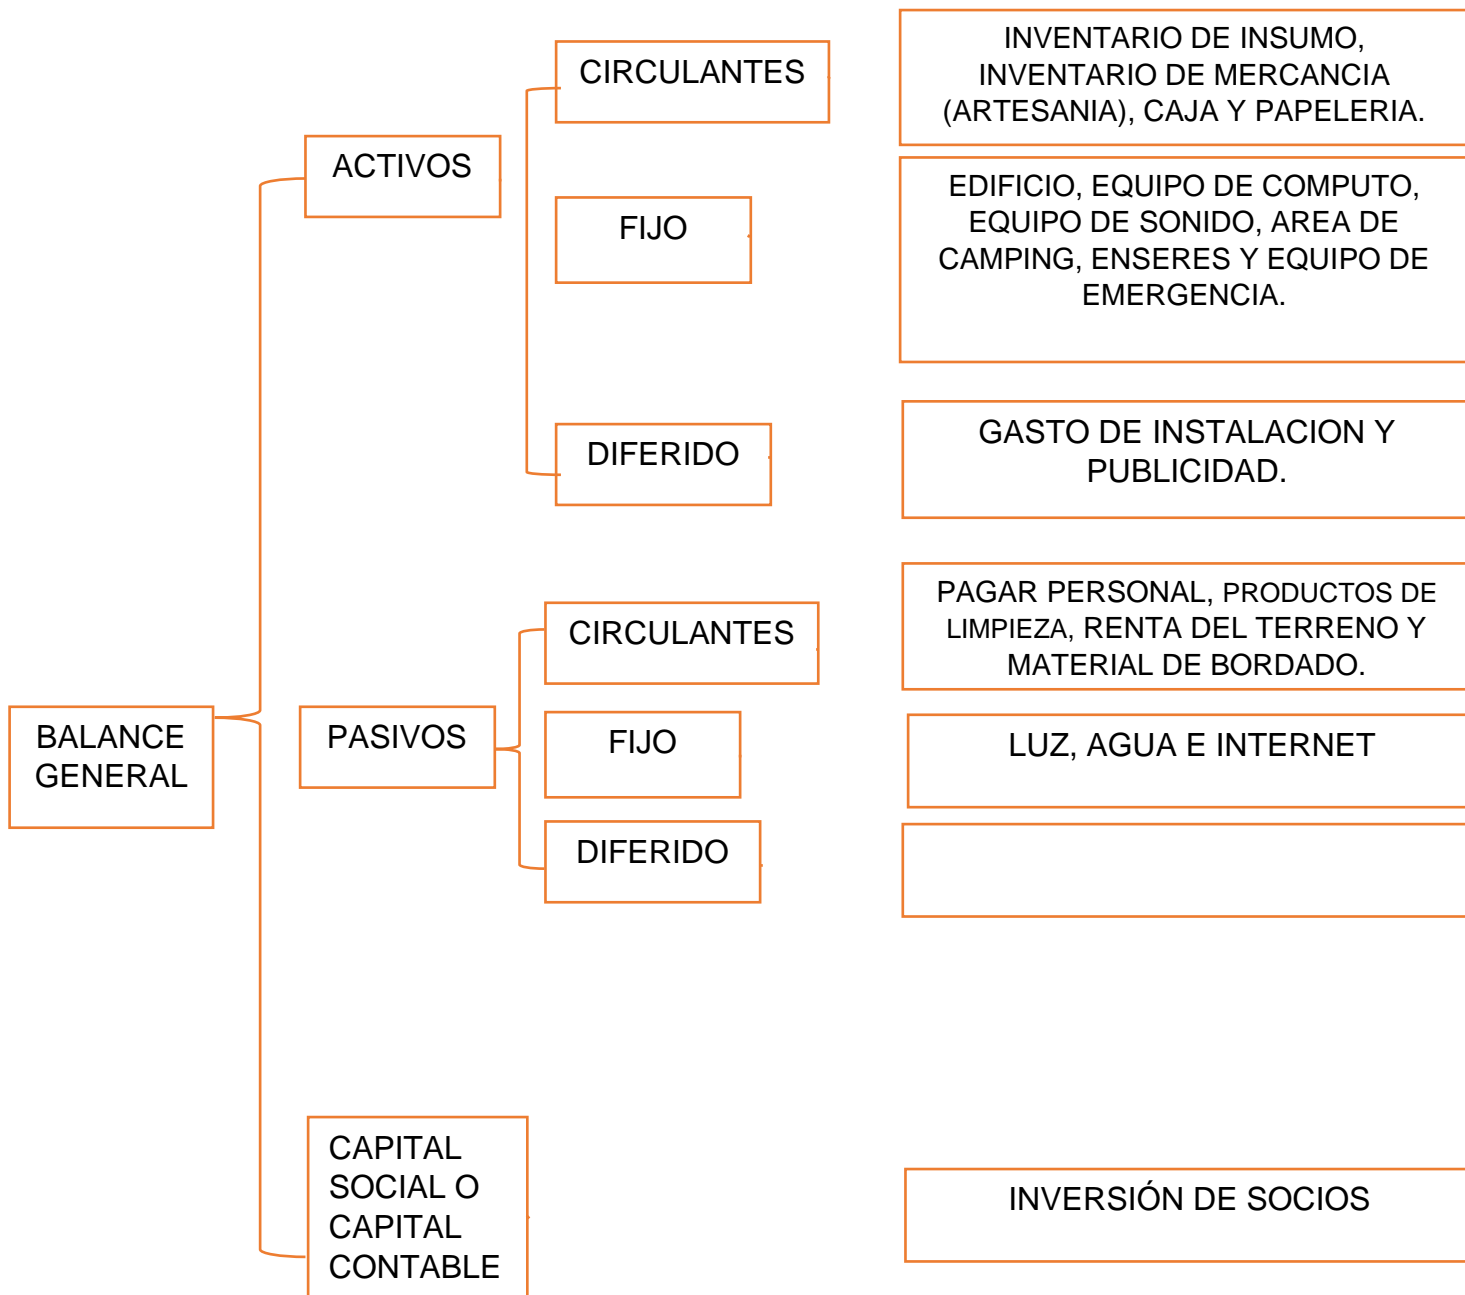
BALANCE GENERAL

ACTIVOS

CIRCULANTES

INVENTARIO DE INSUMO, INVENTARIO DE MERCANCIA (ARTESANIA), CAJA Y PAPELERIA.

FIJO

EDIFICIO, EQUIPO DE COMPUTO, EQUIPO DE SONIDO, AREA DE CAMPING, ENSERES Y EQUIPO DE EMERGENCIA.

DIFERIDO

GASTO DE INSTALACION Y PUBLICIDAD.

PASIVOS

CIRCULANTES

PAGAR PERSONAL, PRODUCTOS DE LIMPIEZA, RENTA DEL TERRENO Y MATERIAL DE BORDADO.

FIJO

LUZ, AGUA E INTERNET

DIFERIDO

CAPITAL SOCIAL O CAPITAL CONTABLE

INVERSIÓN DE SOCIOS